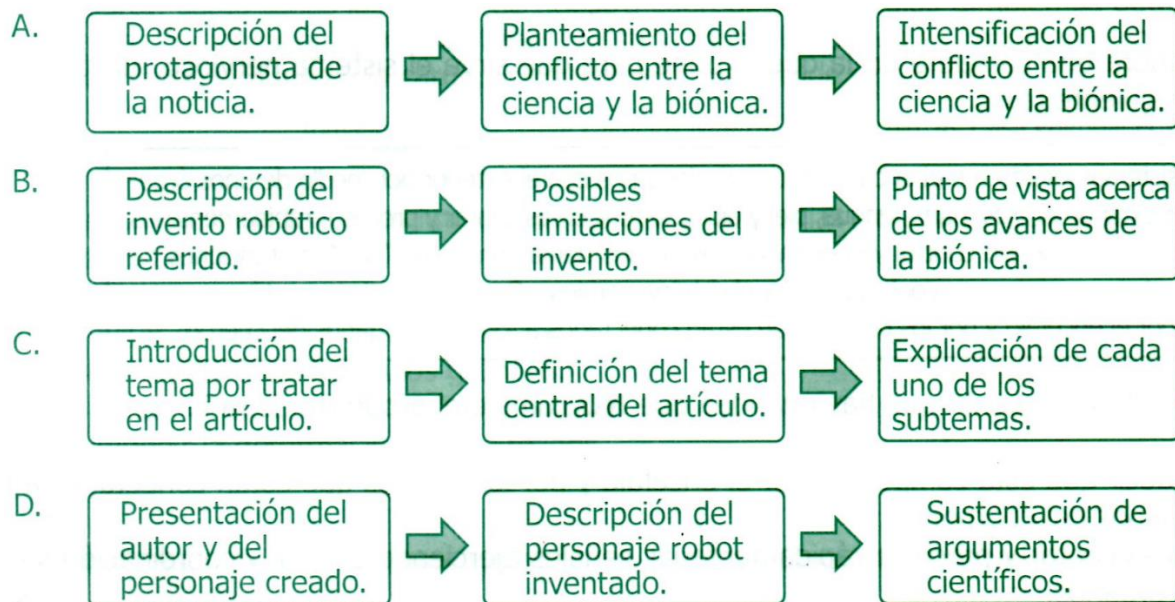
A. Descripción del protagonista de la noticia. Planteamiento del conflicto entre la ciencia y la biónica. Intensificación del conflicto entre la ciencia y la biónica.

B. Descripción del invento robótico referido. Posibles limitaciones del invento. Punto de vista acerca de los avances de la biónica.

C. Introducción del tema por tratar en el artículo. Definición del tema central del artículo. Explicación de cada uno de los subtemas.

D. Presentación del autor y del personaje creado. Descripción del personaje robot inventado. Sustentación de argumentos científicos.